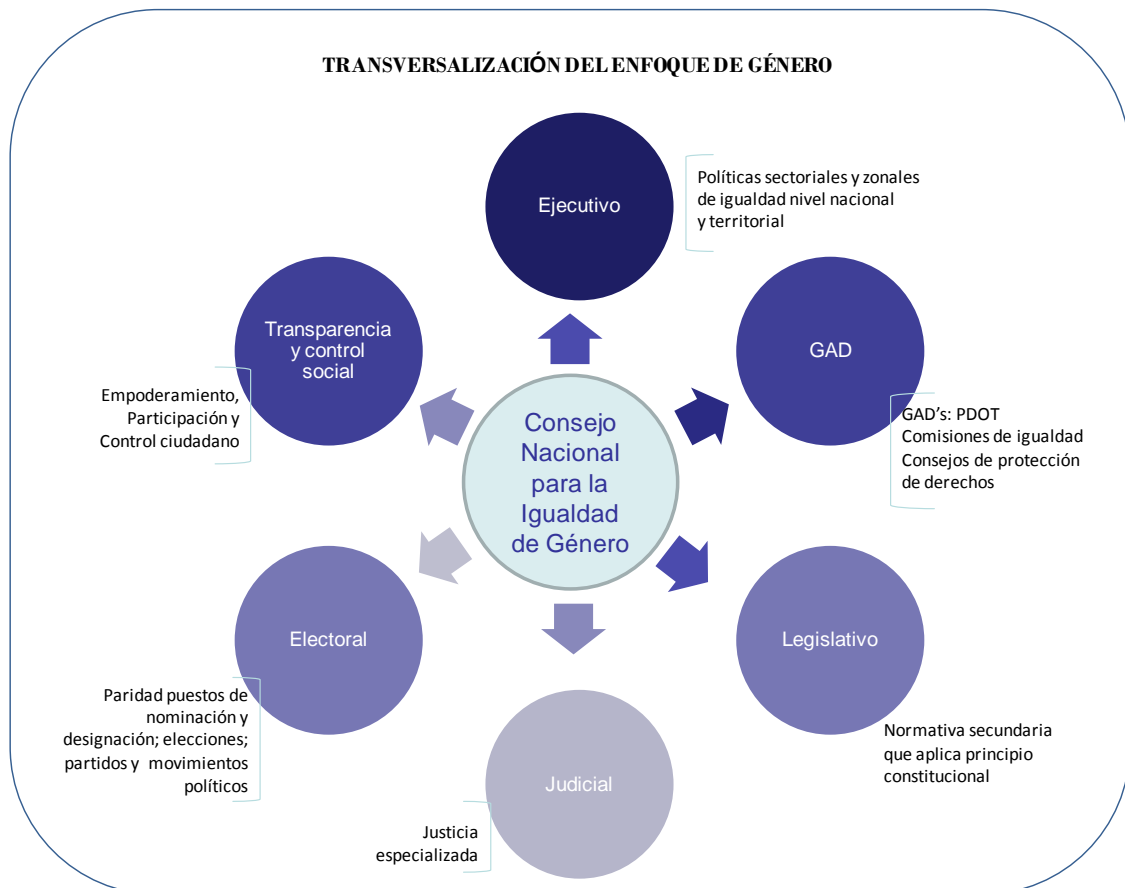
TRANSVERSALIZACIÓN DEL ENFOQUE DE GÉNERO

Ejecutivo

Políticas sectoriales y zonales de igualdad nivel nacional y territorial

Transparencia y control social

Empoderamiento, Participación y Control ciudadano

GAD

GAD's: PDOT
Comisiones de igualdad
Consejos de protección de derechos

Consejo Nacional para la Igualdad de Género

Electoral

Paridad puestos de nominación y designación; elecciones; partidos y movimientos políticos

Legislativo

Normativa secundaria que aplica principio constitucional

Judicial

Justicia especializada